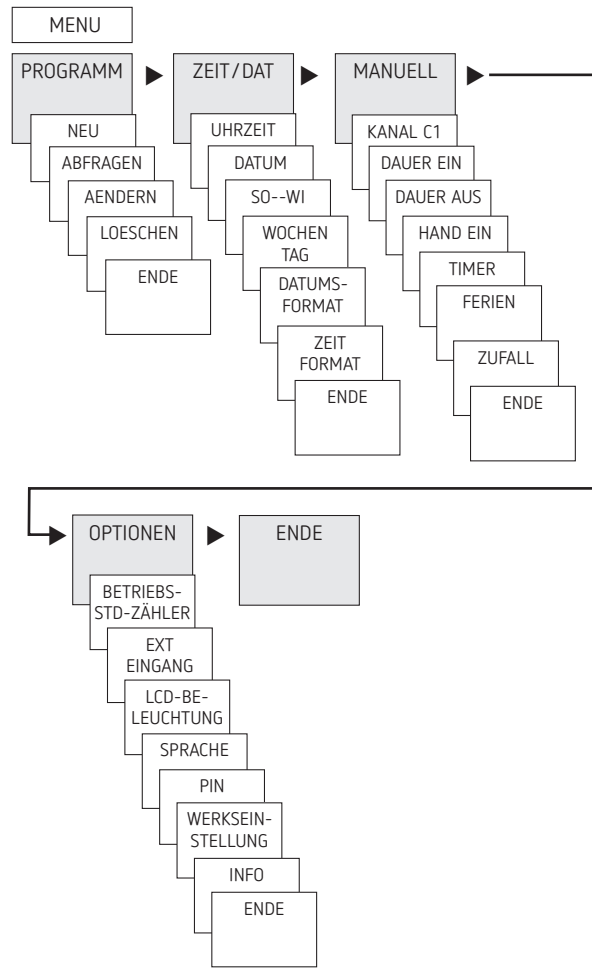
MENU

PROGRAMM

NEU

ABFRAGEN

AENDERN

LOESCHEN

ENDE

ZEIT/DAT

UHRZEIT

DATUM

SO--WI

WOCHEN TAG

DATUMS-FORMAT

ZEIT FORMAT

ENDE

MANUELL

KANAL C1

DAUER EIN

DAUER AUS

HAND EIN

TIMER

FERIEN

ZUFALL

ENDE

OPTIONEN

BETRIEBS-STD-ZÄHLER

EXT EINGANG

LCD-BE-LEUCHTUNG

SPRACHE

PIN

WERKSEIN-STELLUNG

INFO

ENDE

ENDE